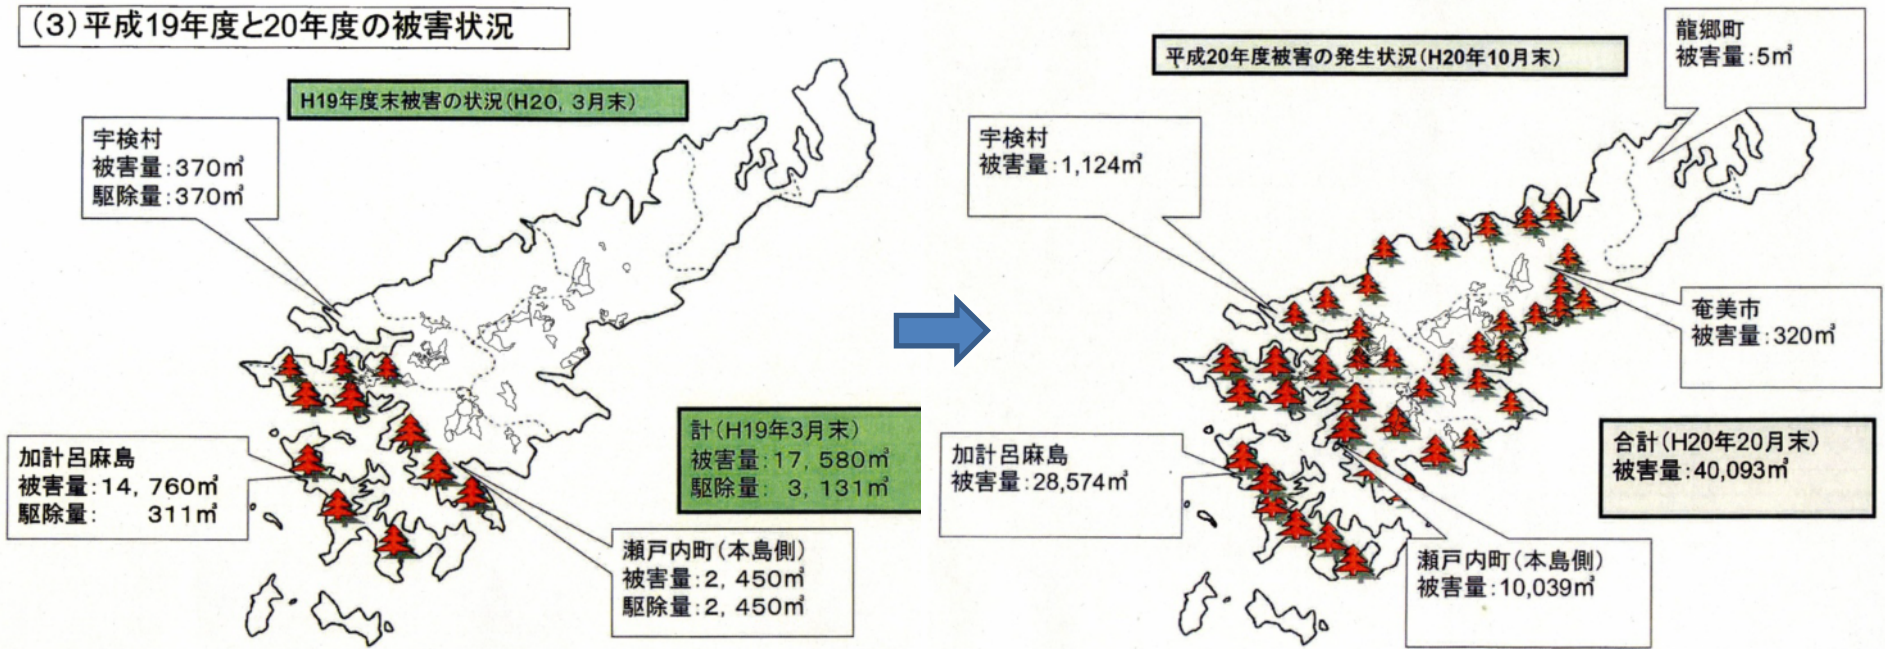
(3) 平成19年度と20年度の被害状況

H19年度末被害の状況(H20, 3月末)

宇検村
被害量:370㎥
駆除量:370㎥

加計呂麻島
被害量:14, 760㎥
駆除量: 311㎥

計(H19年3月末)
被害量:17, 580㎥
駆除量: 3, 131㎥

瀬戸内町(本島側)
被害量:2, 450㎥
駆除量:2, 450㎥

平成20年度被害の発生状況(H20年10月末)

龍郷町
被害量:5㎥

宇検村
被害量:1,124㎥

奄美市
被害量:320㎥

加計呂麻島
被害量:28,574㎥

合計(H20年20月末)
被害量:40,093㎥

瀬戸内町(本島側)
被害量:10,039㎥